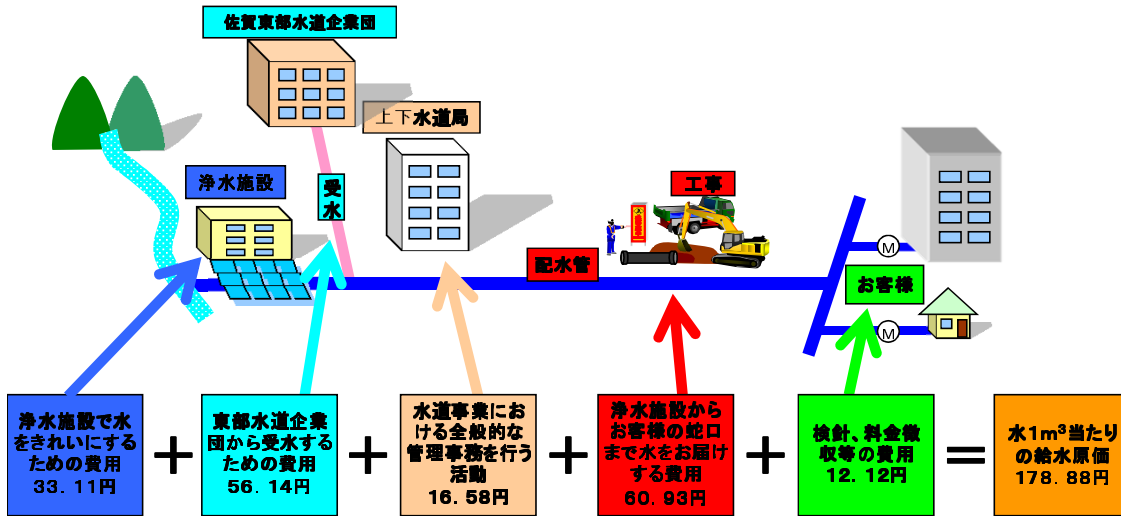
佐賀東部水道企業団

上下水道局

浄水施設

受水

工事

配水管

M

お客様

M

浄水施設で水をきれいにするための費用
33．11円

＋

東部水道企業団から受水するための費用
56．14円

＋

水道事業における全般的な管理事務を行う活動
16．58円

＋

浄水施設からお客様の蛇口まで水をお届けする費用
60．93円

＋

検針、料金徴収等の費用
12．12円

＝

水1m$^3$当たりの給水原価
178．88円